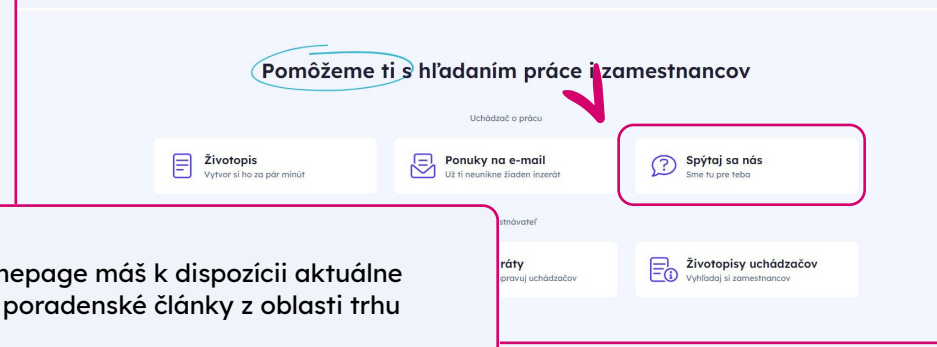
Pomôžeme ti s hľadaním práce i zamestnancov

Uchádzač o prácu

Životopis
Vytvor si ho za pár minút

Ponuky na e-mail
Už ti neunikne žiaden inzerát

Spýtaj sa nás
Sme tu pre teba

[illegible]stnávateľ

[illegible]ráty
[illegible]pravuj uchádzačov

Životopisy uchádzačov
Vyhľadaj si zamestnancov

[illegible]nepage máš k dispozícii aktuálne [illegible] poradenské články z oblasti trhu